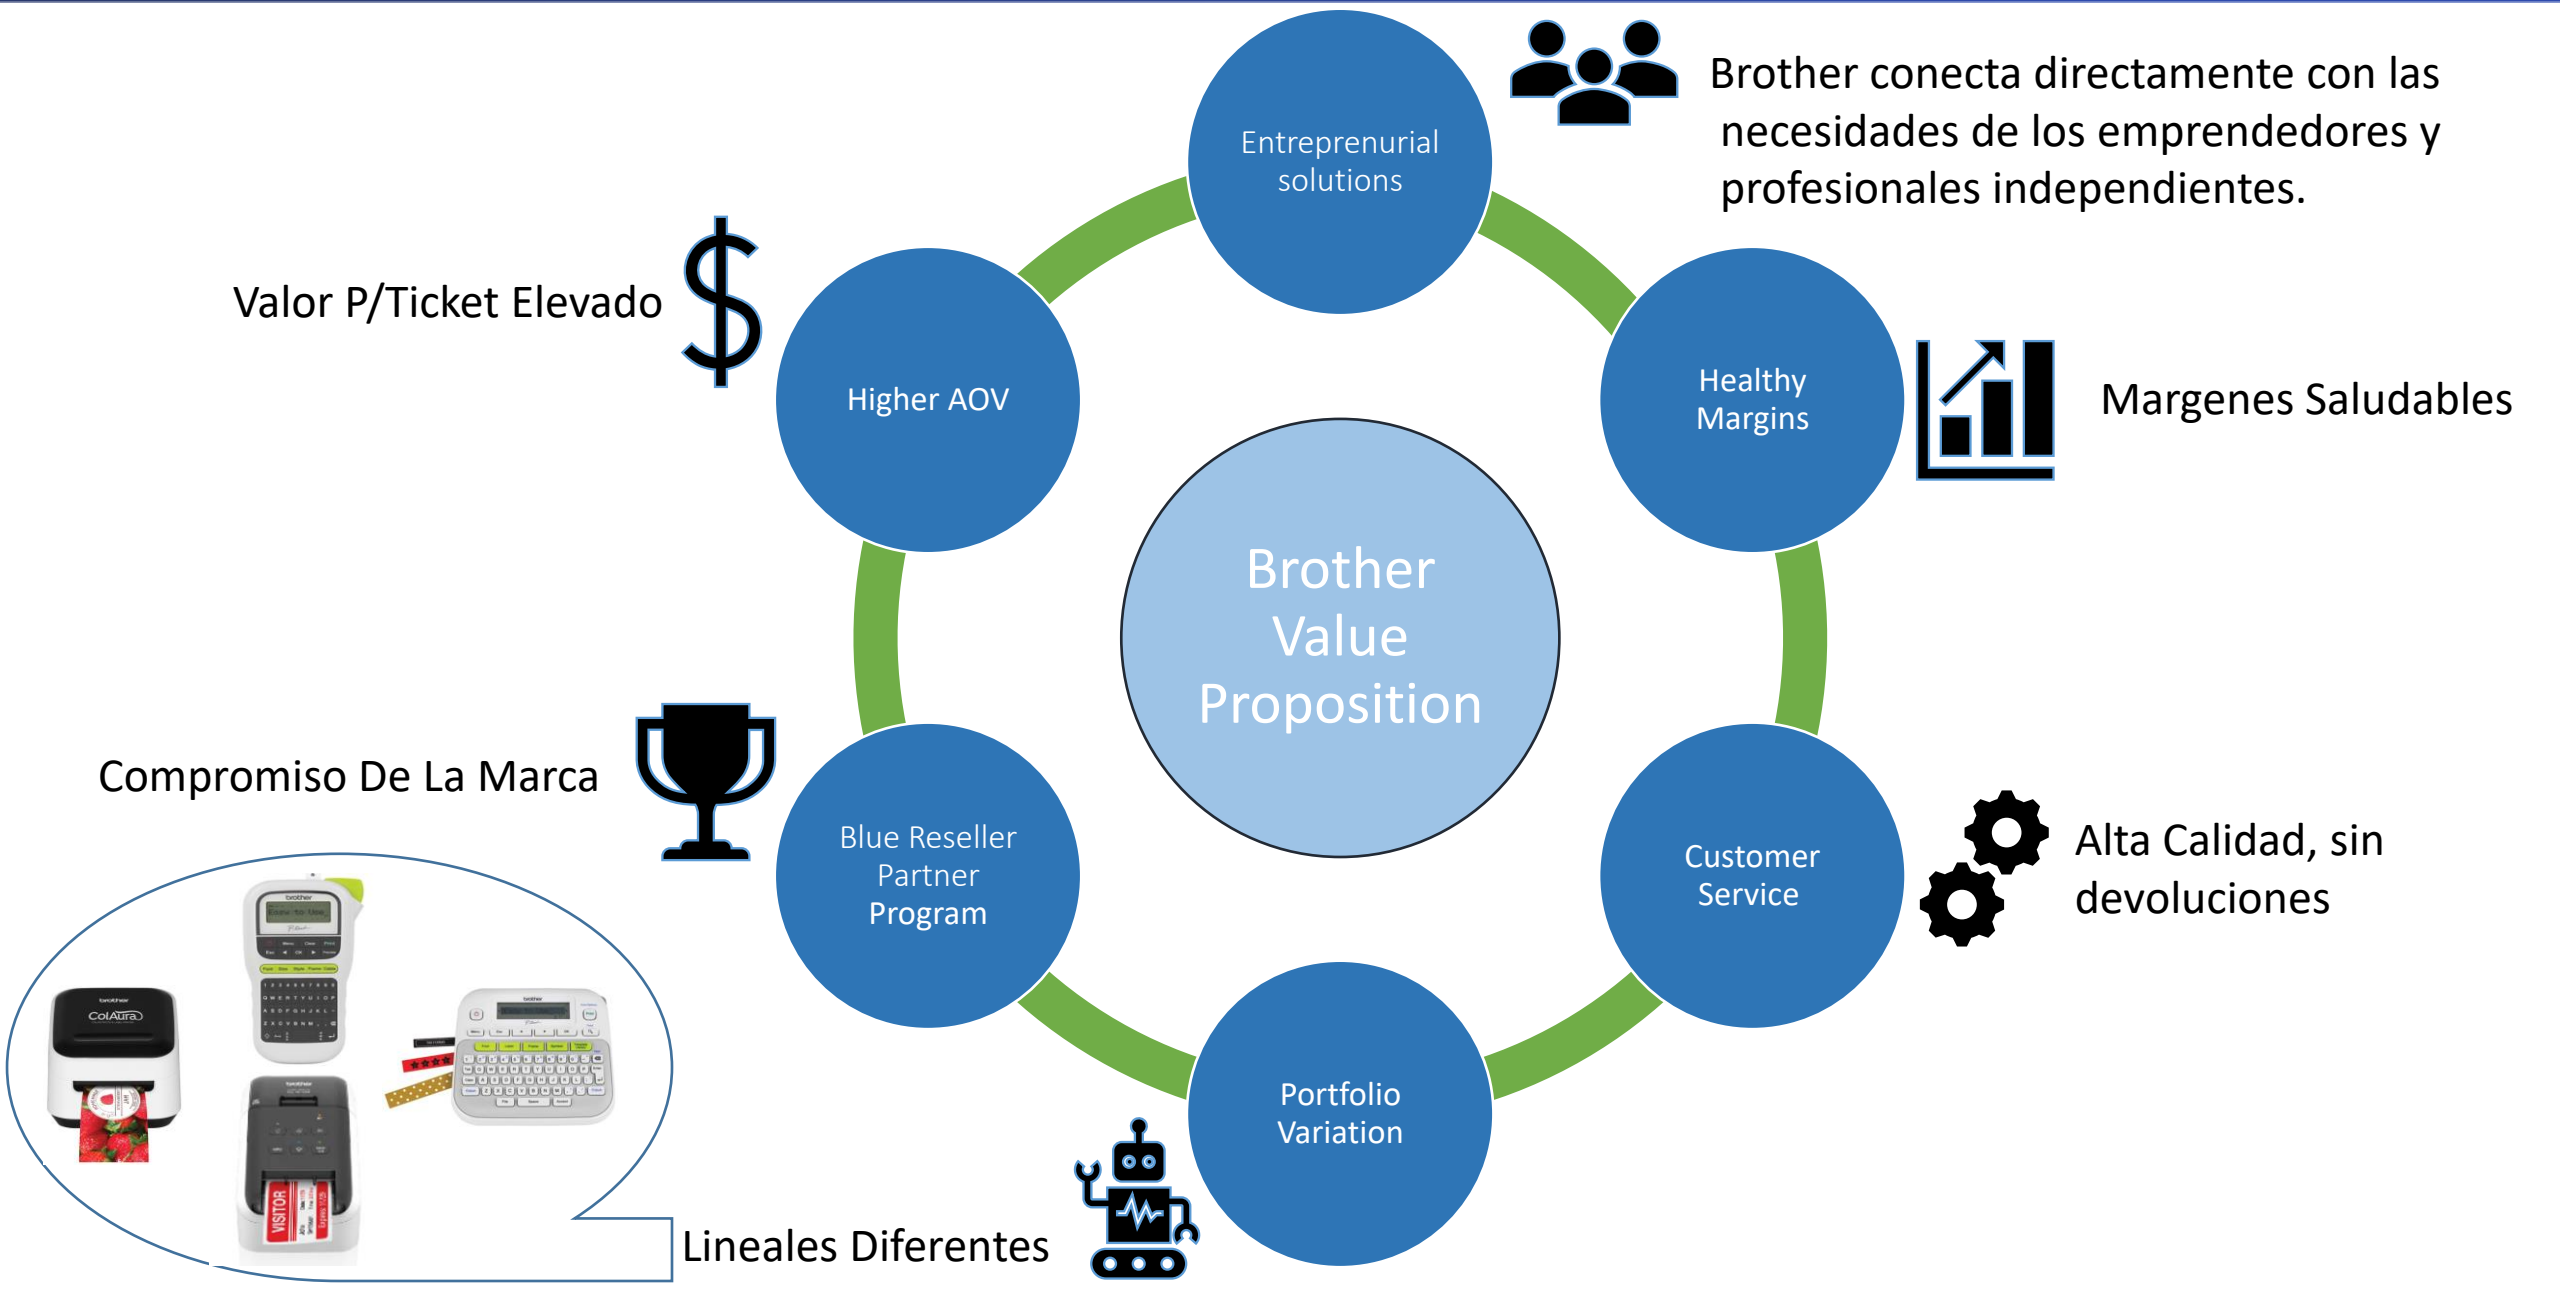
Entreprenurial solutions

Brother conecta directamente con las necesidades de los emprendedores y profesionales independientes.

Valor P/Ticket Elevado

Higher AOV

Healthy Margins

Margenes Saludables

Brother Value Proposition

Compromiso De La Marca

Blue Reseller Partner Program

Customer Service

Alta Calidad, sin devoluciones

Portfolio Variation

Lineales Diferentes

brother
ColAura

VISITOR